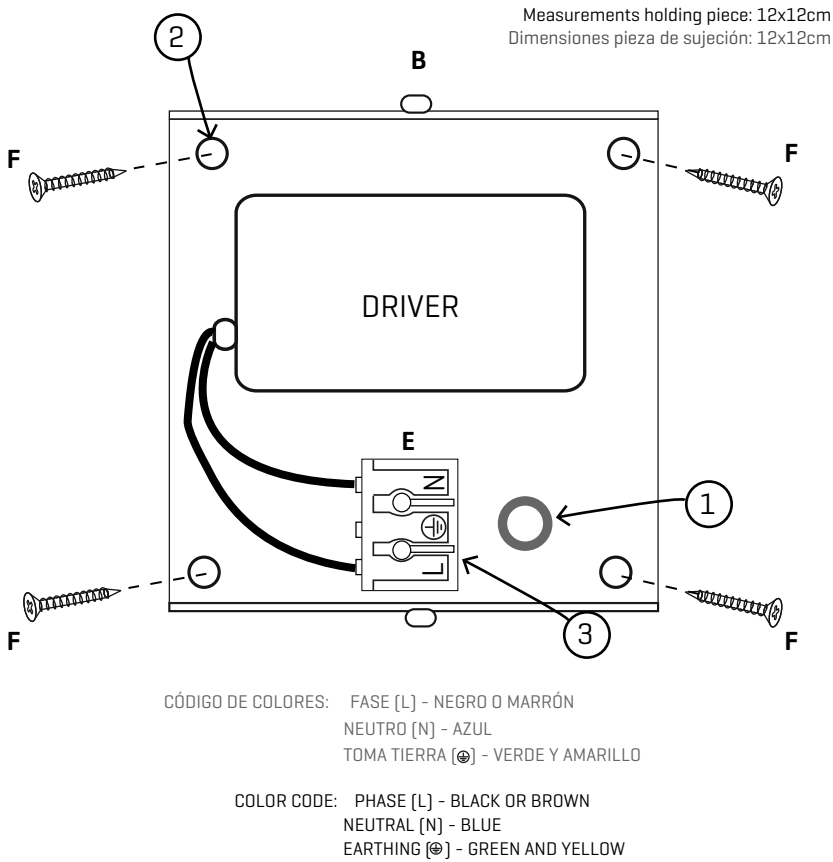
Measurements holding piece: 12x12cm
Dimensiones pieza de sujeción: 12x12cm

2

B

F

F

DRIVER

E

N

L

1

F

3

F

CÓDIGO DE COLORES: FASE (L) - NEGRO O MARRÓN
NEUTRO (N) - AZUL
TOMA TIERRA (⊕) - VERDE Y AMARILLO

COLOR CODE: PHASE (L) - BLACK OR BROWN
NEUTRAL (N) - BLUE
EARTHING (⊕) - GREEN AND YELLOW